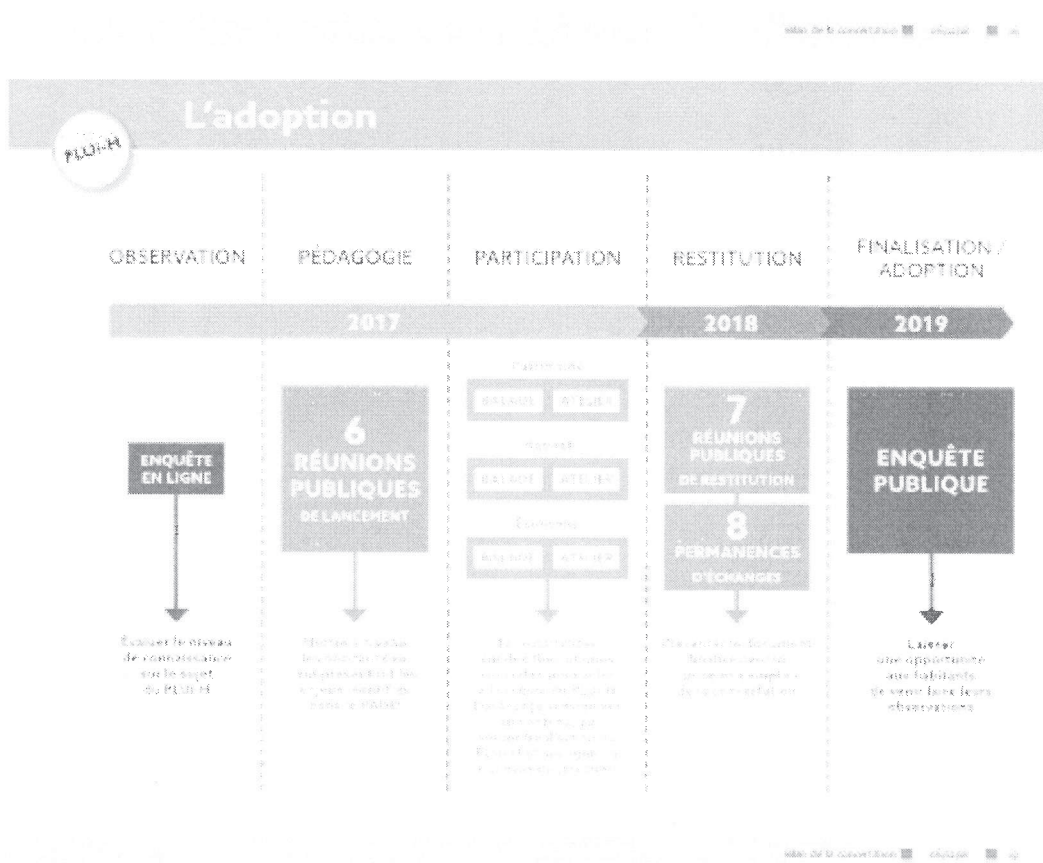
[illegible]

L'adoption

PLUi-H

OBSERVATION

PÉDAGOGIE

PARTICIPATION

RESTITUTION

FINALISATION / ADOPTION

2017

2018

2019

ENQUÊTE EN LIGNE

6 RÉUNIONS PUBLIQUES DE LANCEMENT

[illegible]

BALADE ATELIER

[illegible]

BALADE ATELIER

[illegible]

BALADE ATELIER

7 RÉUNIONS PUBLIQUES DE RESTITUTION

8 PERMANENCES D'ÉCHANGES

ENQUÊTE PUBLIQUE

Évaluer le niveau de connaissance sur le sujet du PLUi-H

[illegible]

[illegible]

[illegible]

Laisser une opportunité aux habitants de venir faire leurs observations

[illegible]